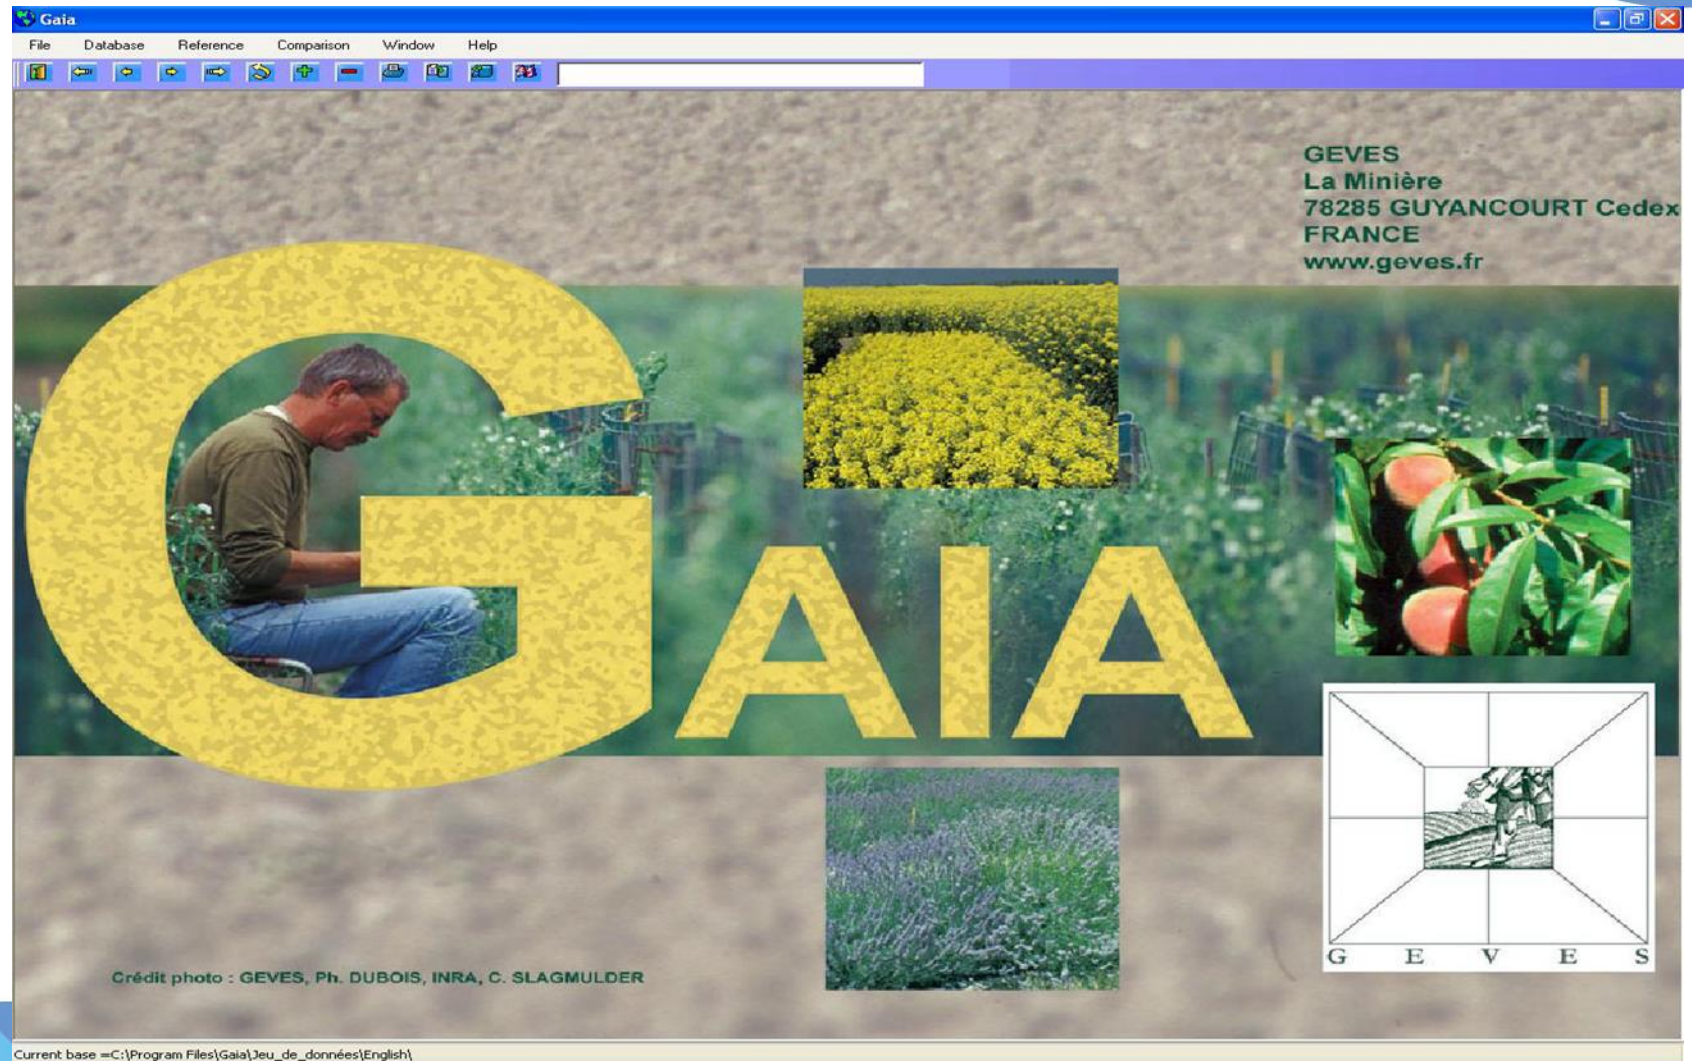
Gaia

File Database Reference Comparison Window Help

GEVES
La Minière
78285 GUYANCOURT Cedex
FRANCE
www.geves.fr

GAIA

G E V E S

Crédit photo : GEVES, Ph. DUBOIS, INRA, C. SLAGMULDER

Current base =C:\Program Files\Gaia\Jeu_de_données\English\